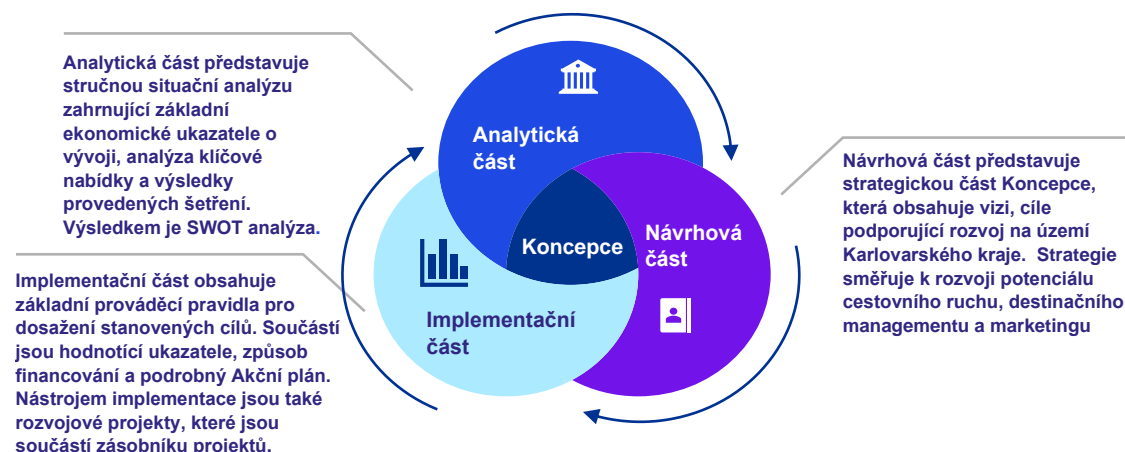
Analytická část představuje stručnou situační analýzu zahrnující základní ekonomické ukazatele o vývoji, analýza klíčové nabídky a výsledky provedených šetření. Výsledkem je SWOT analýza.

Analytická část

Koncepce

Návrhová část

Implementační část

Návrhová část představuje strategickou část Koncepce, která obsahuje vizi, cíle podporující rozvoj na území Karlovarského kraje. Strategie směřuje k rozvoji potenciálu cestovního ruchu, destinačního managementu a marketingu

Implementační část obsahuje základní prováděcí pravidla pro dosažení stanovených cílů. Součástí jsou hodnotící ukazatele, způsob financování a podrobný Akční plán. Nástrojem implementace jsou také rozvojové projekty, které jsou součástí zásobníku projektů.